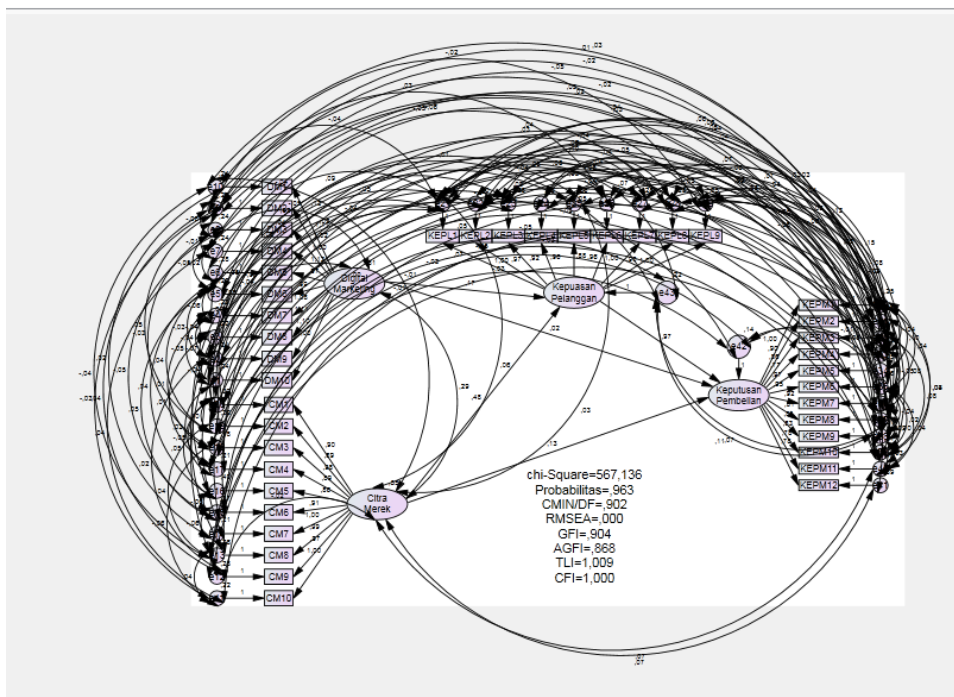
Digital Marketing

Kepuasan Pelanggan

Keputusan Pembelian

Citra Merek

DM1
DM2
DM3
DM4
DM5
DM6
DM7
DM8
DM9
DM10

CM1
CM2
CM3
CM4
CM5
CM6
CM7
CM8
CM9
CM10

KEPL1
KEPL2
KEPL3
KEPL4
KEPL5
KEPL6
KEPL7
KEPL8
KEPL9

KEPM1
KEPM2
KEPM3
KEPM4
KEPM5
KEPM6
KEPM7
KEPM8
KEPM9
KEPM10
KEPM11
KEPM12

chi-Square=567,136
Probabilitas=,963
CMIN/DF=,902
RMSEA=,000
GFI=,904
AGFI=,868
TLI=1,009
CFI=1,000

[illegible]